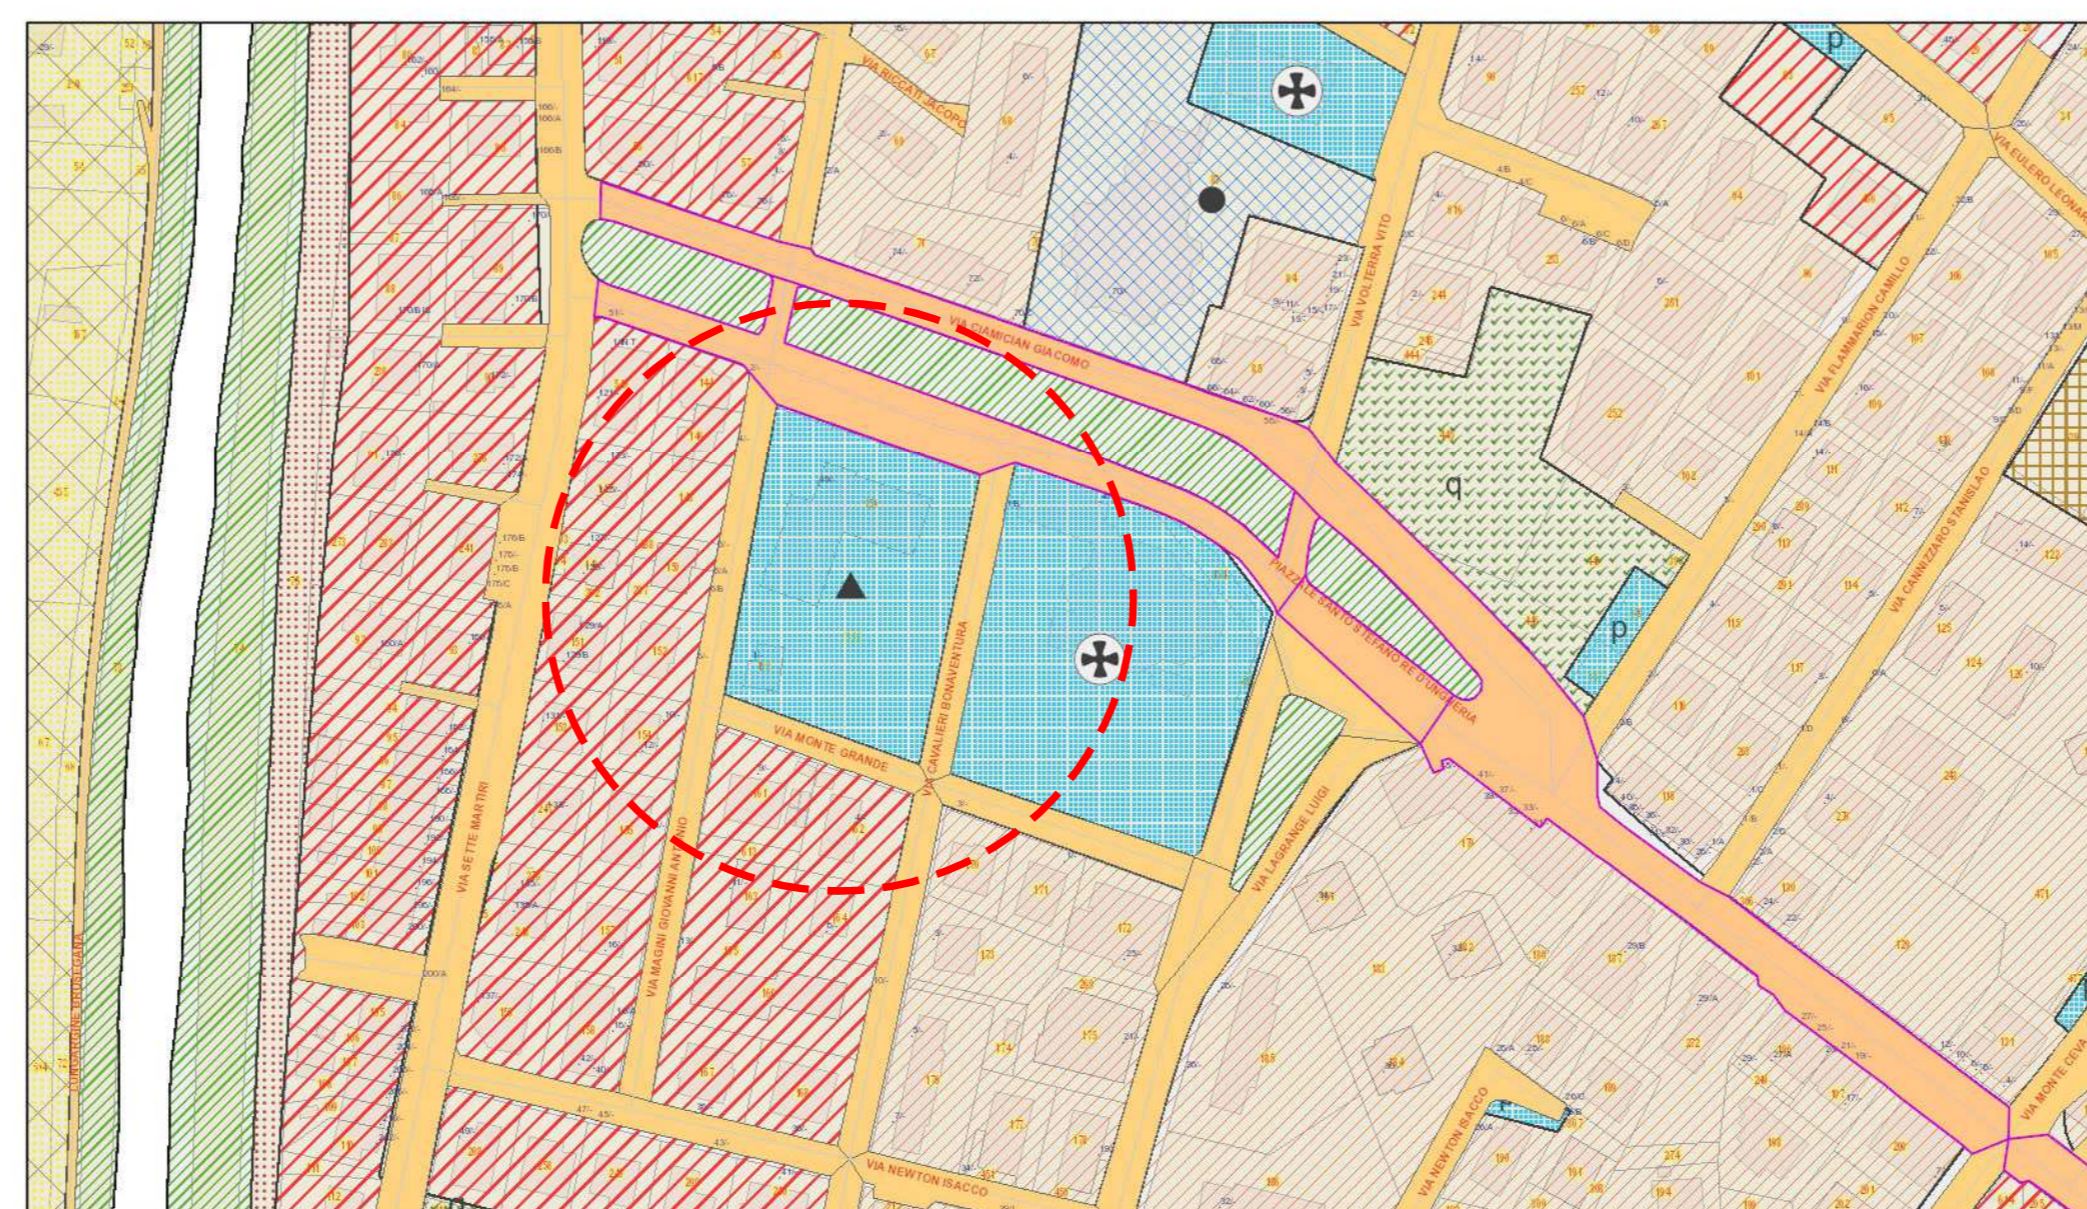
VIA RICCATI JACOPO
VIA VOLTERRA VITO
VIA EULERO LEONARDO
VIA FLAMMARION CAMILLO
VIA CIAMICIAN GIACOMO
q
p
VIA CANNIZZARO STANISLAO
PIAZZALE SANTO STEFANO RE D'UNGHERIA
p
VIA MONTE GRANDE
VIA CAVALIERI BONAVENTURA
VIA LAGRANGE LUIGI
VIA SETTE MARTIRI
VIA MAGINI GIOVANNI ANTONIO
VIA NEWTON ISACCO
VIA NEWTON ISACCO
VIA MONTE CEVA
LUNGARGINE TRUSIGNARA